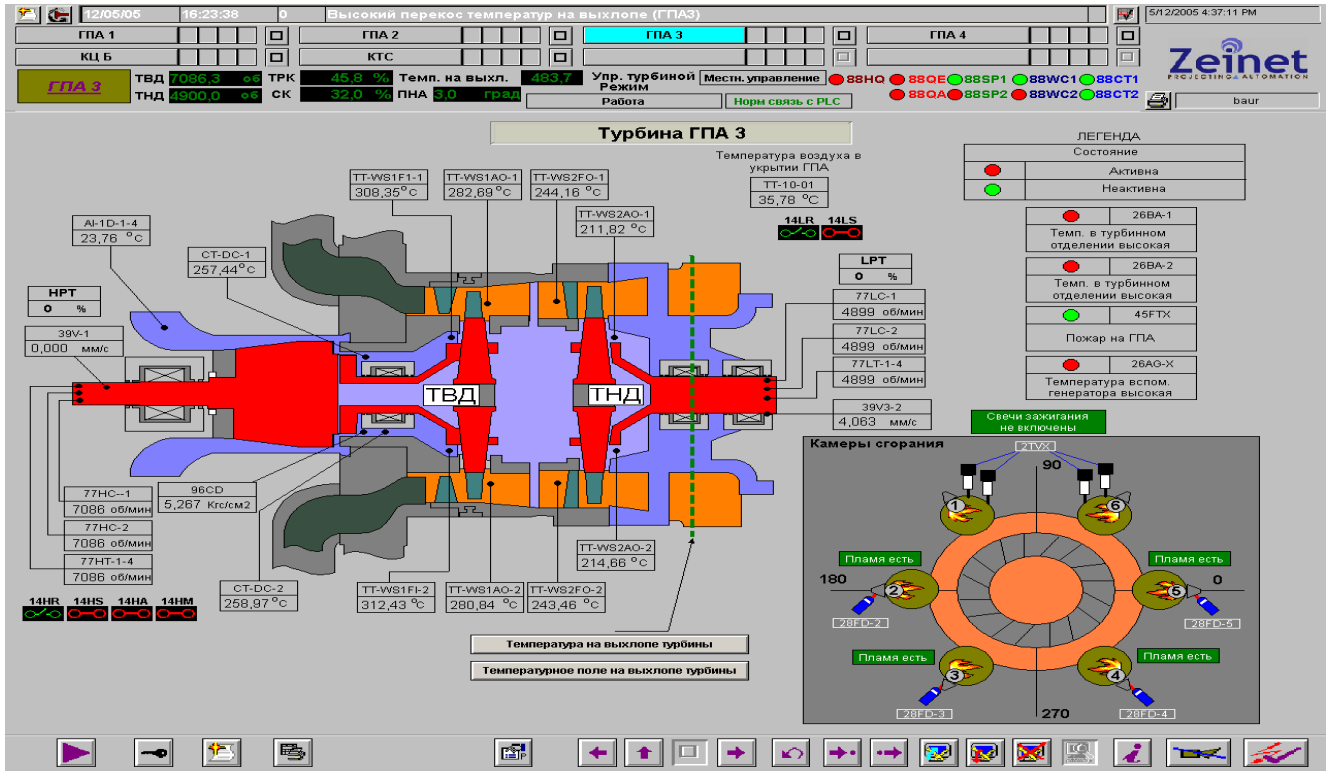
12/05/05 16:23:38 0 Высокий перекос температур на выхлопе (ГПА3)

5/12/2005 4:37:11 PM

ГПА 1 ГПА 2 ГПА 3 ГПА 4

КЦ Б КТС

Zeinet
PROJECTING AUTOMATION

ГПА 3

ТВД 7086,3 об ТРК 45,8 % Темп. на выхл. 483,7 Упр. турбиной Местн. управление 88HQ 88QE 88SP1 88WC1 88CT1

ТНД 4900,0 об СК 32,0 % ПНА 3,0 град Режим Норм связь с PLC 88QA 88SP2 88WC2 88CT2

Работа

baur

Турбина ГПА 3

ЛЕГЕНДА

| Состояние |
|---|
| Активна |
| Неактивна |

26BA-1
Темп. в турбинном отделении высокая

26BA-2
Темп. в турбинном отделении высокая

45FTX
Пожар на ГПА

26AG-X
Температура вспом. генератора высокая

Температура воздуха в укрытии ГПА
TT-10-01
35,78 °C

14LR 14LS

TT-WS1F1-1
308,35 °C

TT-WS1AO-1
282,69 °C

TT-WS2FO-1
244,16 °C

TT-WS2AO-1
211,82 °C

AI-1D-1-4
23,76 °C

CT-DC-1
257,44 °C

HPT
0 %

LPT
0 %

77LC-1
4899 об/мин

77LC-2
4899 об/мин

77LT-1-4
4899 об/мин

39V-1
0,000 мм/с

ТВД

ТНД

39V3-2
4,063 мм/с

Свечи зажигания не включены

Камеры сгорания

2TVX

90

180

0

270

Пламя есть

Пламя есть

Пламя есть

Пламя есть

28FD-2

28FD-5

28FD-3

28FD-4

77HC--1
7086 об/мин

77HC-2
7086 об/мин

77HT-1-4
7086 об/мин

96CD
5,267 Кгс/см2

TT-WS2AO-2
214,66 °C

CT-DC-2
258,97 °C

TT-WS1FI-2
312,43 °C

TT-WS1AO-2
280,84 °C

TT-WS2FO-2
243,46 °C

14HR 14HS 14HA 14HM

Температура на выхлопе турбины

Температурное поле на выхлопе турбины